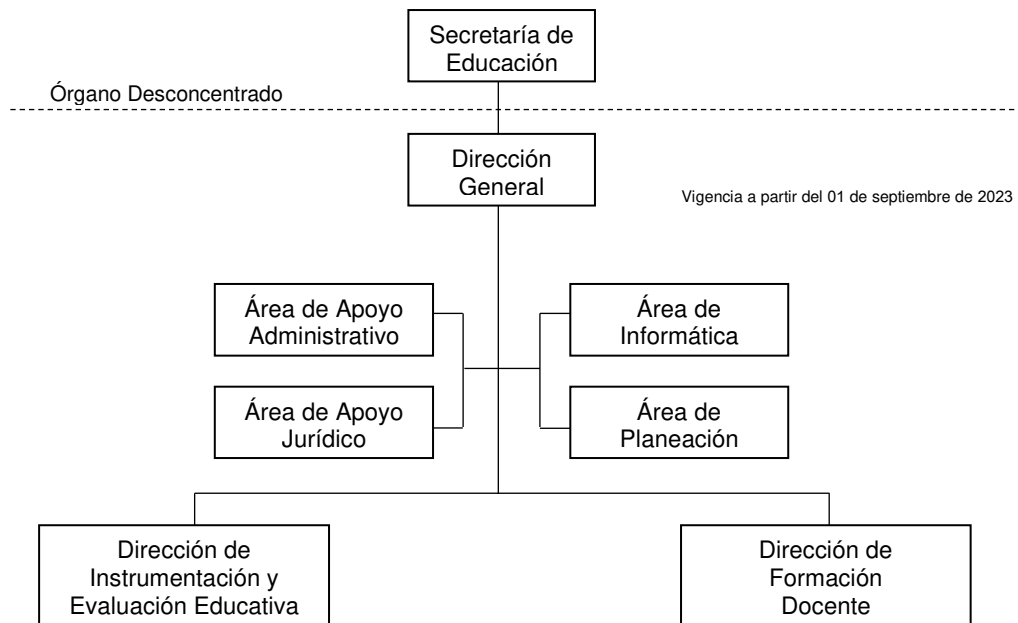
Secretaría de Educación

Órgano Desconcentrado

Dirección General

Vigencia a partir del 01 de septiembre de 2023

Área de Apoyo Administrativo

Área de Informática

Área de Apoyo Jurídico

Área de Planeación

Dirección de Instrumentación y Evaluación Educativa

Dirección de Formación Docente